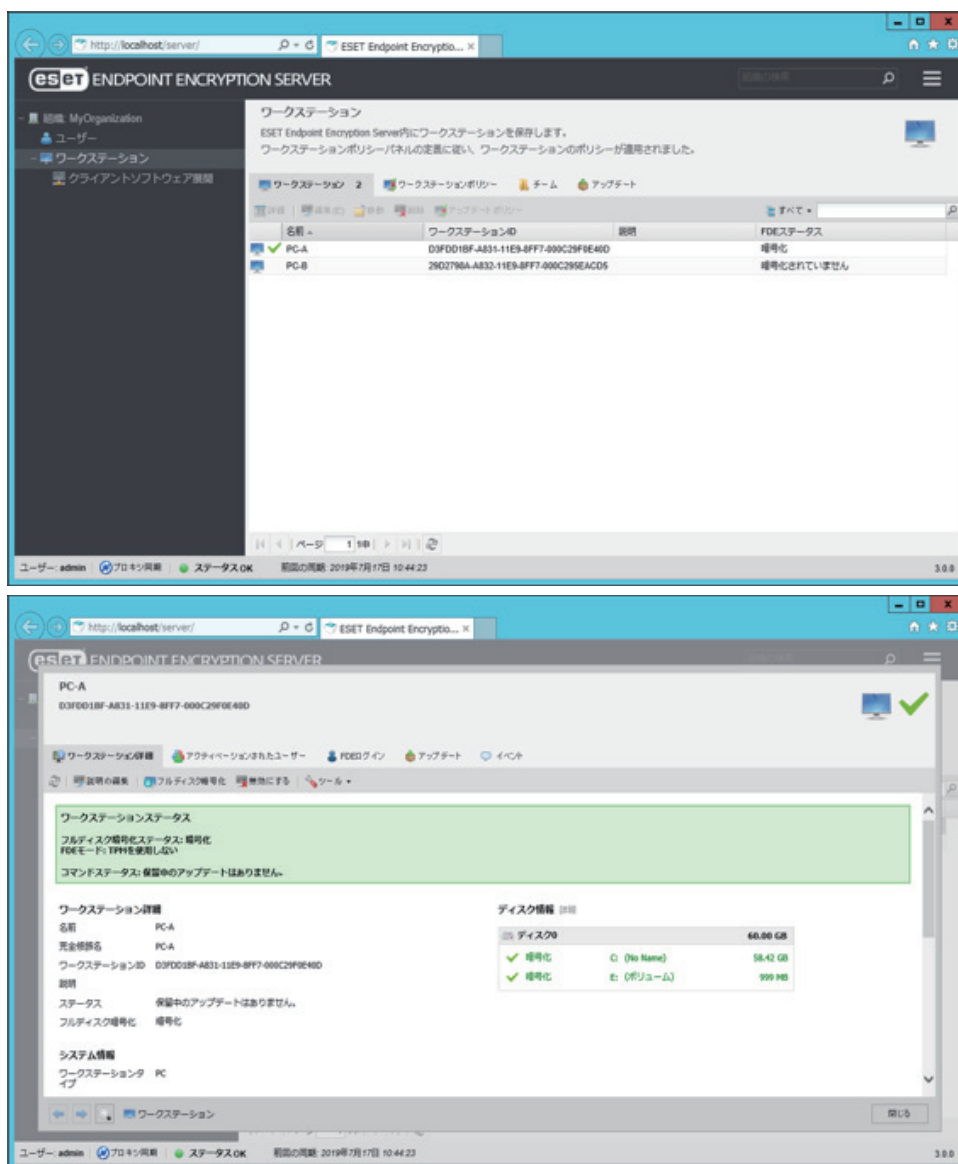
http://localhost/server/ ESET Endpoint Encryptio...

ESET ENDPOINT ENCRYPTION SERVER

組織の検索

組織: MyOrganization
ユーザー
ワークステーション
クライアントソフトウェア展開

ワークステーション
ESET Endpoint Encryption Server内にワークステーションを保存します。
ワークステーションポリシーパネルの定義に従い、ワークステーションのポリシーが適用されました。

ワークステーション 2 | ワークステーションポリシー | チーム | アップデート

詳細 | 編集(E) | 移動 | 削除 | アップデートポリシー

すべて

| 名前 | ワークステーションID | 説明 | FDEステータス |
|---|---|---|---|
| PC-A | D3FDD1BF-A831-11E9-8FF7-000C29F0E40D | | 暗号化 |
| PC-B | 29D2798A-A832-11E9-8FF7-000C295EACD5 | | 暗号化されていません |

ページ 1 1中

ユーザー: admin | プロキシ同期 | ステータスOK | 前回の同期: 2019年7月17日 10:44:23 | 3.0.0

http://localhost/server/ ESET Endpoint Encryptio...

ESET ENDPOINT ENCRYPTION SERVER

PC-A
D3FDD1BF-A831-11E9-8FF7-000C29F0E40D

ワークステーション詳細 | アクティベーションされたユーザー | FDEログイン | アップデート | イベント

説明の編集 | フルディスク暗号化 | 無効にする | ツール

ワークステーションステータス

フルディスク暗号化ステータス: 暗号化
FDEモード: TPMを使用しない

コマンドステータス: 保留中のアップデートはありません。

ワークステーション詳細
名前 PC-A
完全修飾名 PC-A
ワークステーションID D3FDD1BF-A831-11E9-8FF7-000C29F0E40D
説明
ステータス 保留中のアップデートはありません。
フルディスク暗号化 暗号化

システム情報
ワークステーションタイプ PC

ディスク情報 詳細
ディスク0 60.00 GB
暗号化 C: (No Name) 58.42 GB
暗号化 E: (ボリューム) 999 MB

ワークステーション

閉じる

ユーザー: admin | プロキシ同期 | ステータスOK | 前回の同期: 2019年7月17日 10:44:23 | 3.0.0